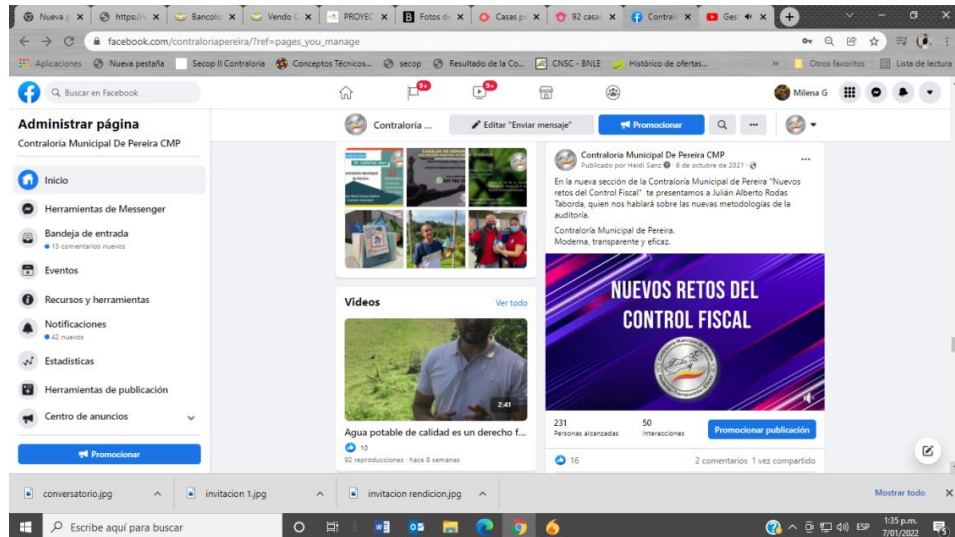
Nueva p | https://v | Bancolo | Vendo C | PROYEC | Fotos de | Casas p | 92 casa | Contral | Ges

facebook.com/contraloriapereira/?ref=pages_you_manage

Aplicaciones | Nueva pestaña | Secop II Contraloria | Conceptos Técnicos... | secop | Resultado de la Co... | CNSC - BNLE | Histórico de ofertas... | Otros favoritos | Lista de lectura

Buscar en Facebook

9+ 9+

Milena G

Administrar página
Contraloría Municipal De Pereira CMP

Inicio
Herramientas de Messenger
Bandeja de entrada
15 comentarios nuevos
Eventos
Recursos y herramientas
Notificaciones
42 nuevos
Estadísticas
Herramientas de publicación
Centro de anuncios

Promocionar

Contraloría ... | Editar "Enviar mensaje" | Promocionar

Videos
Ver todo

2:41
Agua potable de calidad es un derecho f...
10
92 reproducciones · hace 8 semanas

Contraloría Municipal De Pereira CMP
Publicado por Heidi Sanz · 6 de octubre de 2021 ·

En la nueva sección de la Contraloría Municipal de Pereira "Nuevos retos del Control Fiscal" te presentamos a Julián Alberto Rodas Taborda, quien nos hablará sobre las nuevas metodologías de la auditoría.

Contraloría Municipal de Pereira.
Moderna, transparente y eficaz.

NUEVOS RETOS DEL CONTROL FISCAL

231
Personas alcanzadas
50
Interacciones
Promocionar publicación

16
2 comentarios 1 vez compartido

conversatorio.jpg | invitacion 1.jpg | invitacion rendicion.jpg | Mostrar todo

Escribe aquí para buscar

ESP 1:35 p.m. 7/01/2022